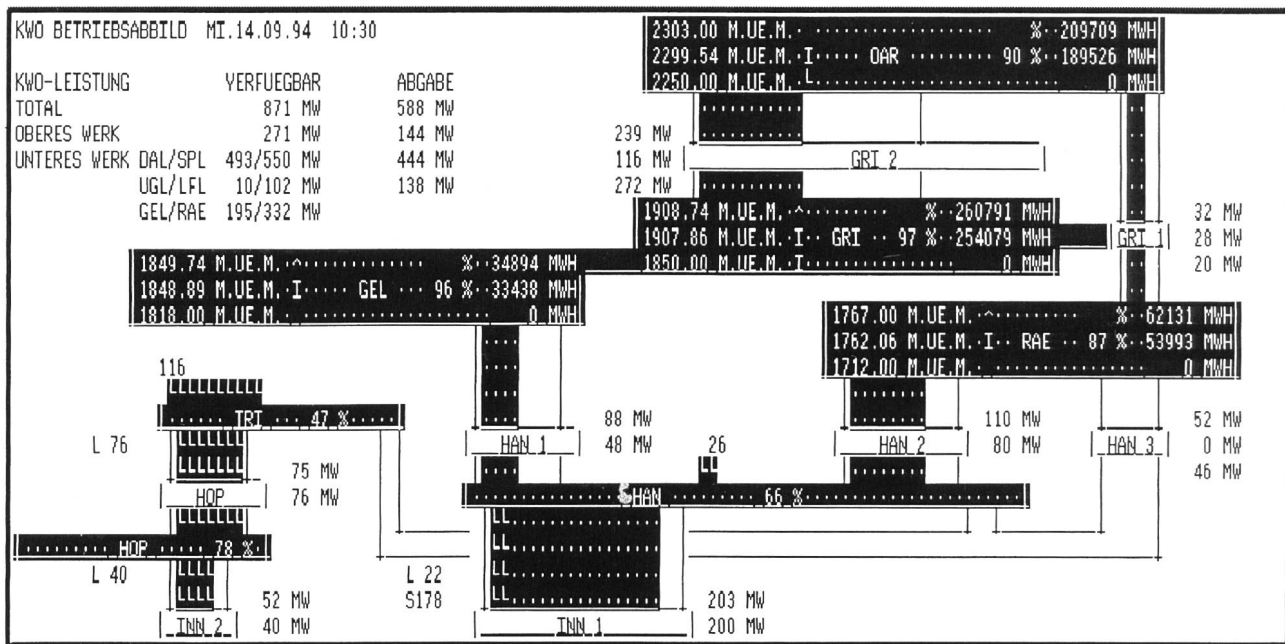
KWO BETRIEBSABBILD MI.14.09.94 10:30

| KWO-LEISTUNG | | VERFUEGBAR | ABGABE |
|---|---|---|---|
| TOTAL | | 871 MW | 588 MW |
| OBERES WERK | | 271 MW | 144 MW |
| UNTERES WERK | DAL/SPL | 493/550 MW | 444 MW |
| | UGL/LFL | 10/102 MW | 138 MW |
| | GEL/RAE | 195/332 MW | |

2303.00 M.UE.M. % 209709 MWH
2299.54 M.UE.M. I OAR 90 % 189526 MWH
2250.00 M.UE.M. L 0 MWH

239 MW
116 MW
GRI 2
272 MW

1908.74 M.UE.M. ^ % 260791 MWH
1907.86 M.UE.M. I GRI 97 % 254079 MWH
1850.00 M.UE.M. I 0 MWH

GRI 1
32 MW
28 MW
20 MW

1849.74 M.UE.M. ^ % 34894 MWH
1848.89 M.UE.M. I GEL 96 % 33438 MWH
1818.00 M.UE.M. 0 MWH

1767.00 M.UE.M. ^ % 62131 MWH
1762.06 M.UE.M. I RAE 87 % 53993 MWH
1712.00 M.UE.M. 0 MWH

116
LLLLLLLLLL
TRI 47 %
L 76
LLLLLLL
LLLLLLL
HOP
75 MW
76 MW
LLLLLLL
HOP 78 %
L 40
LLLL
LLLL
52 MW
INN 2
40 MW

HAN 1
88 MW
48 MW
26
LL
HAN 2
110 MW
80 MW
HAN 3
52 MW
0 MW
46 MW

HAN 66 %
LL
LL
LL
LL
L 22
S178
INN 1
203 MW
200 MW